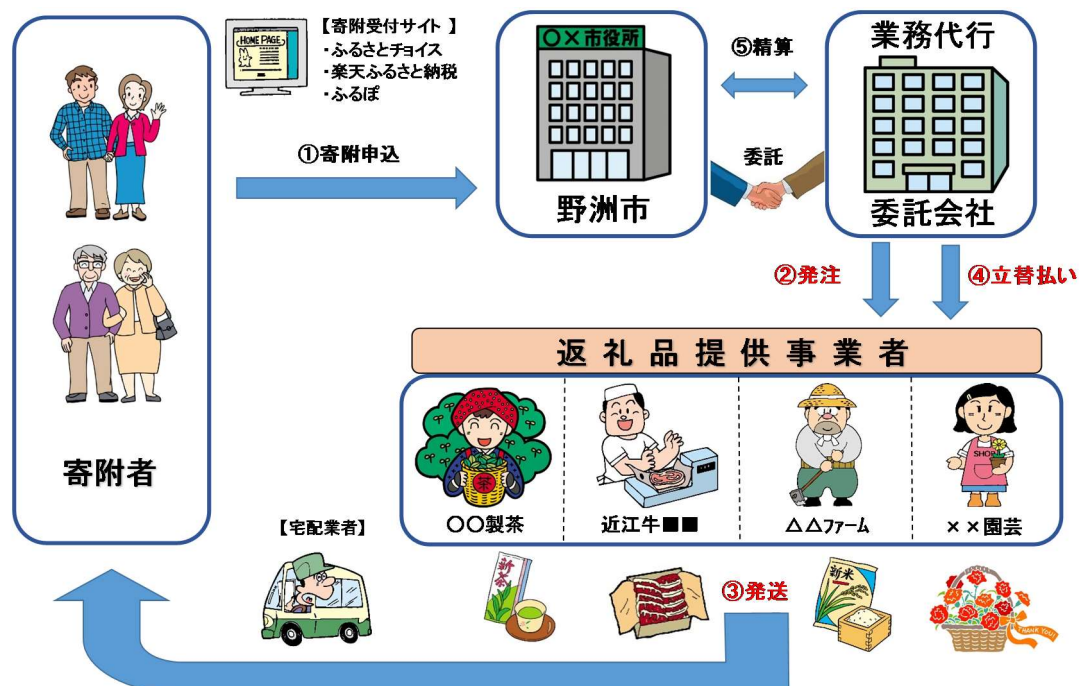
【寄附受付サイト】
・ふるさとチョイス
・楽天ふるさと納税
・ふるぽ

HOME PAGE

①寄附申込

〇×市役所

野洲市

⑤精算

委託

業務代行

委託会社

②発注

④立替払い

返礼品提供事業者

〇〇製茶

近江牛■■

△△ファーム

××園芸

寄附者

【宅配業者】

③発送

新茶

新米

SHOP

THANK YOU!